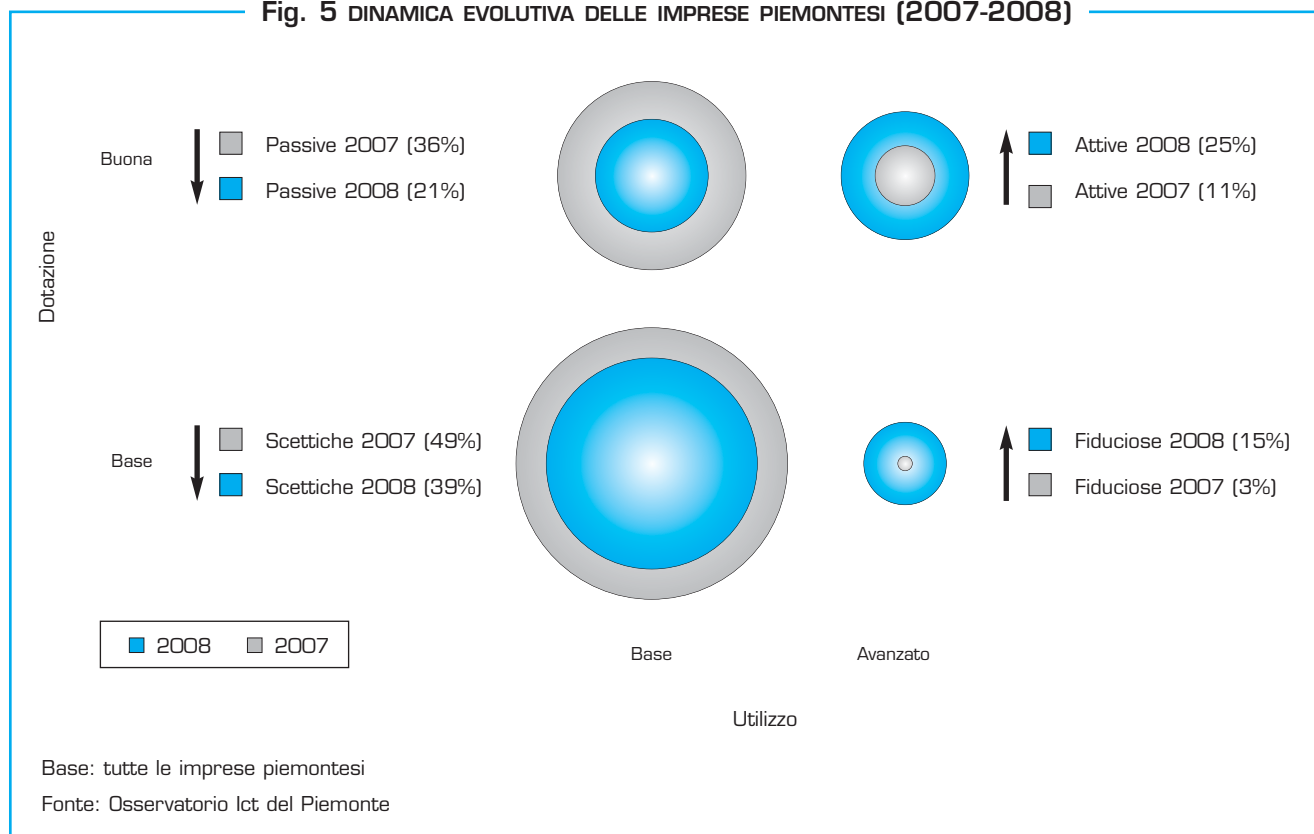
Fig. 5 DINAMICA EVOLUTIVA DELLE IMPRESE PIEMONTESI (2007-2008)

Dotazione

Buona

Passive 2007 (36%)

Passive 2008 (21%)

Attive 2008 (25%)

Attive 2007 (11%)

Base

Scettiche 2007 (49%)

Scettiche 2008 (39%)

Fiduciose 2008 (15%)

Fiduciose 2007 (3%)

2008 2007

Base

Avanzato

Utilizzo

Base: tutte le imprese piemontesi

Fonte: Osservatorio Ict del Piemonte